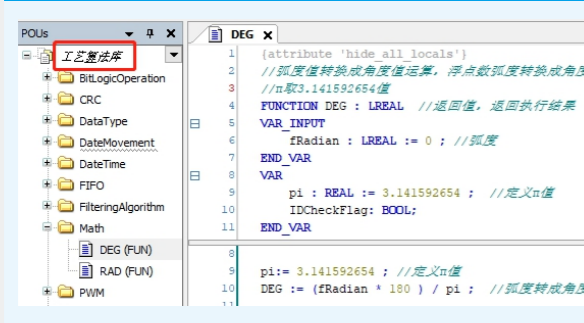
POUs
工艺算法库
BitLogicOperation
CRC
DataType
DateMovement
DateTime
FIFO
FilteringAlgorithm
Math
DEG (FUN)
RAD (FUN)
PWM

DEG

1 {attribute 'hide_all_locals'}
2 //弧度值转换成角度值运算，浮点数弧度转换成角度
3 //π取3.141592654值
4 FUNCTION DEG : LREAL //返回值，返回执行结果
5 VAR_INPUT
6 fRadian : LREAL := 0 ; //弧度
7 END_VAR
8 VAR
9 pi : REAL := 3.141592654 ; //定义π值
10 IDCheckFlag: BOOL;
11 END_VAR

8
9 pi:= 3.141592654 ; //定义π值
10 DEG := (fRadian * 180 ) / pi ; //弧度转成角度
11